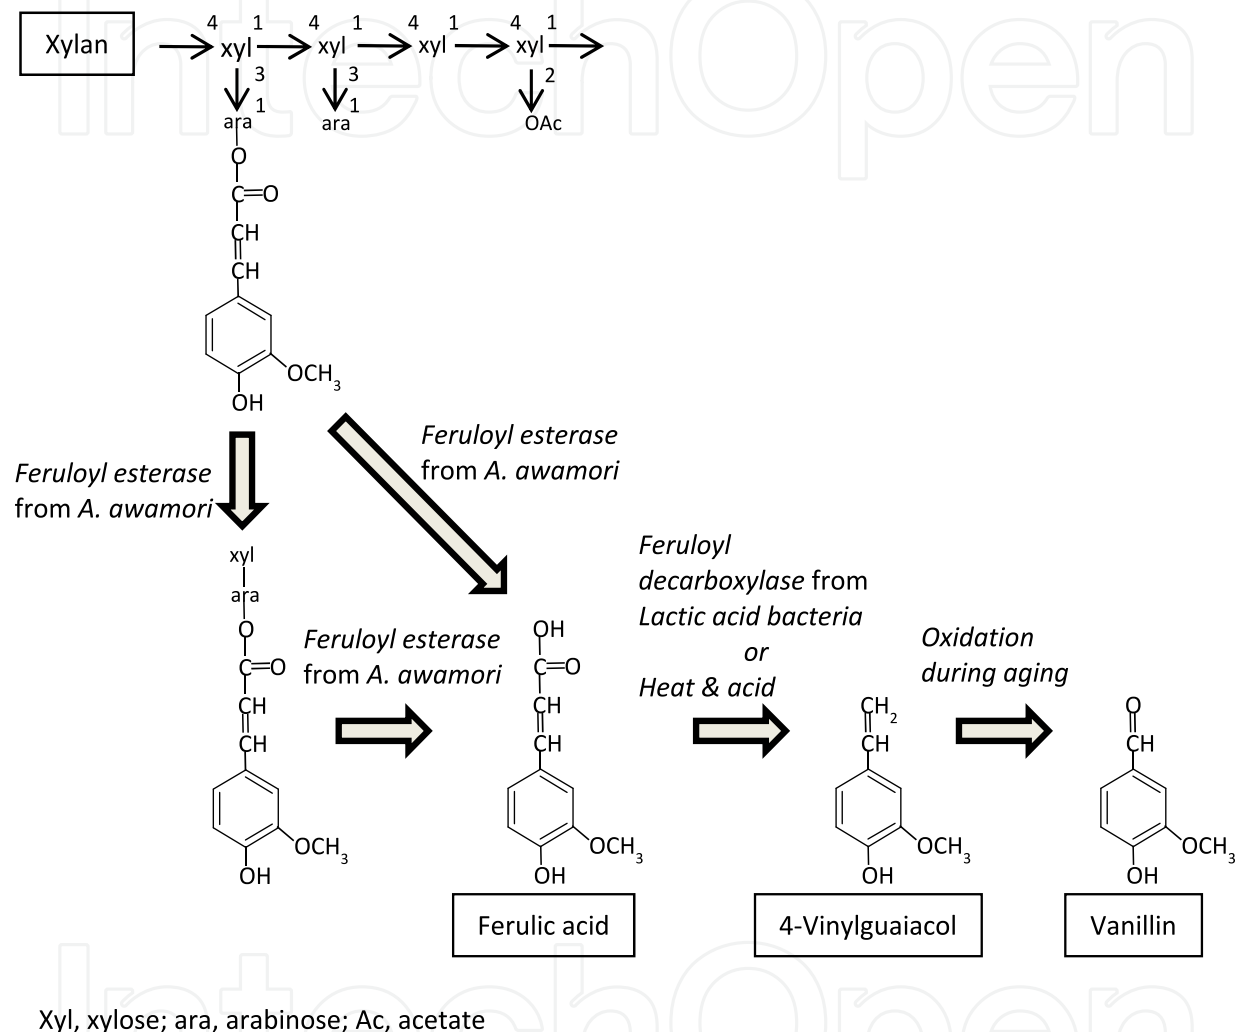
Xylan

4 1 4 1 4 1 4 1
xyl xyl xyl xyl
3 3 2
1 1
ara ara OAc

O
C=O
CH
CH
OCH$_3$
OH

Feruloyl esterase from A. awamori

Feruloyl esterase from A. awamori

xyl
ara
O
C=O
CH
CH
OCH$_3$
OH

Feruloyl esterase from A. awamori

OH
C=O
CH
CH
OCH$_3$
OH

Ferulic acid

Feruloyl decarboxylase from Lactic acid bacteria or Heat & acid

CH$_2$
CH
OCH$_3$
OH

4-Vinylguaiacol

Oxidation during aging

O
CH
OCH$_3$
OH

Vanillin

Xyl, xylose; ara, arabinose; Ac, acetate

IntechOpen